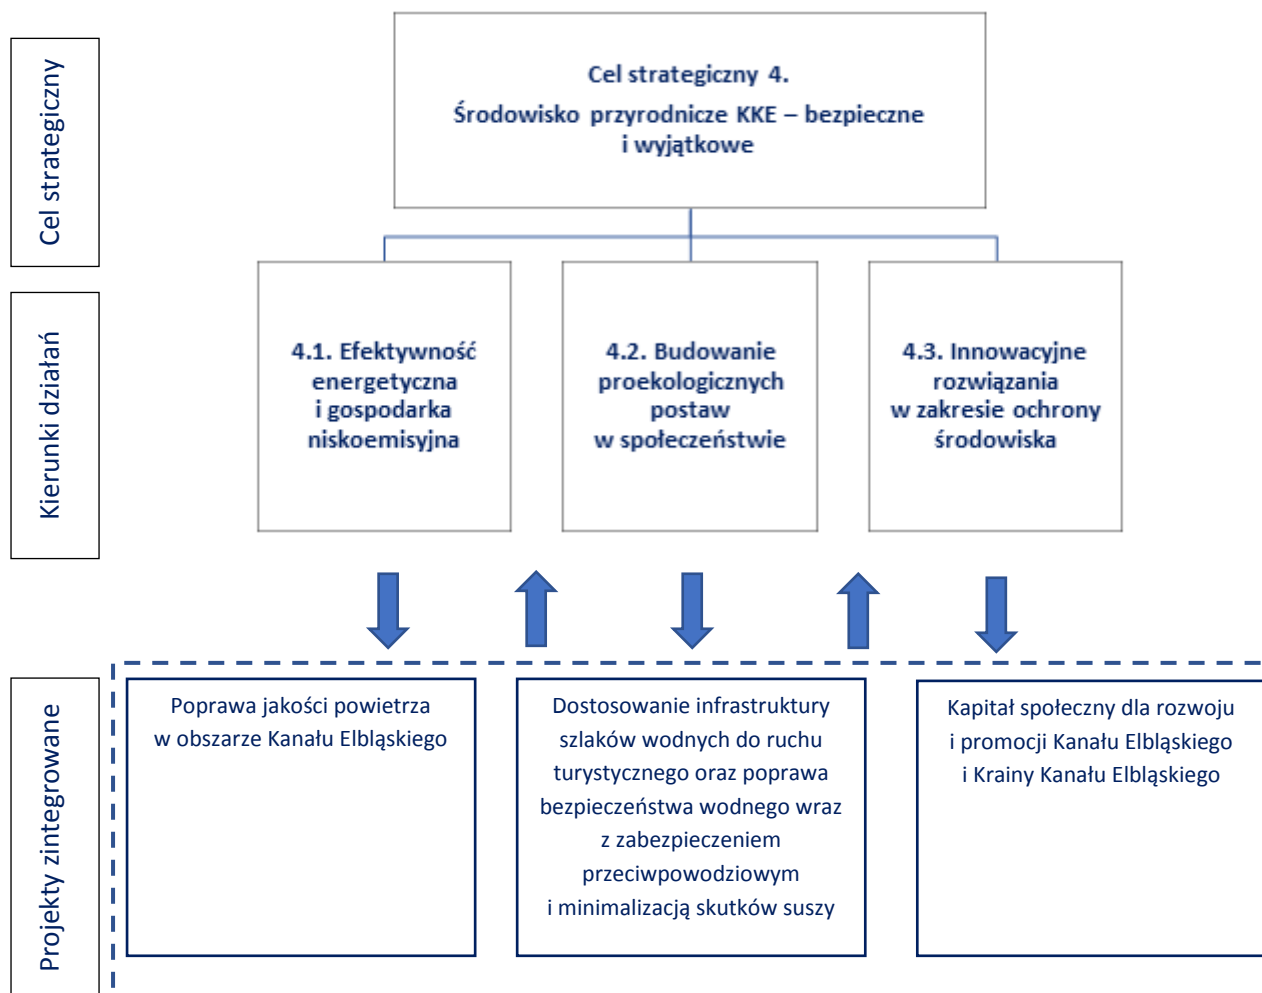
Cel strategiczny

Cel strategiczny 4.
Środowisko przyrodnicze KKE – bezpieczne i wyjątkowe

Kierunki działań

4.1. Efektywność energetyczna i gospodarka niskoemisyjna

4.2. Budowanie proekologicznych postaw w społeczeństwie

4.3. Innowacyjne rozwiązania w zakresie ochrony środowiska

Projekty zintegrowane

Poprawa jakości powietrza w obszarze Kanału Elbląskiego

Dostosowanie infrastruktury szlaków wodnych do ruchu turystycznego oraz poprawa bezpieczeństwa wodnego wraz z zabezpieczeniem przeciwpowodziowym i minimalizacją skutków suszy

Kapitał społeczny dla rozwoju i promocji Kanału Elbląskiego i Krainy Kanału Elbląskiego